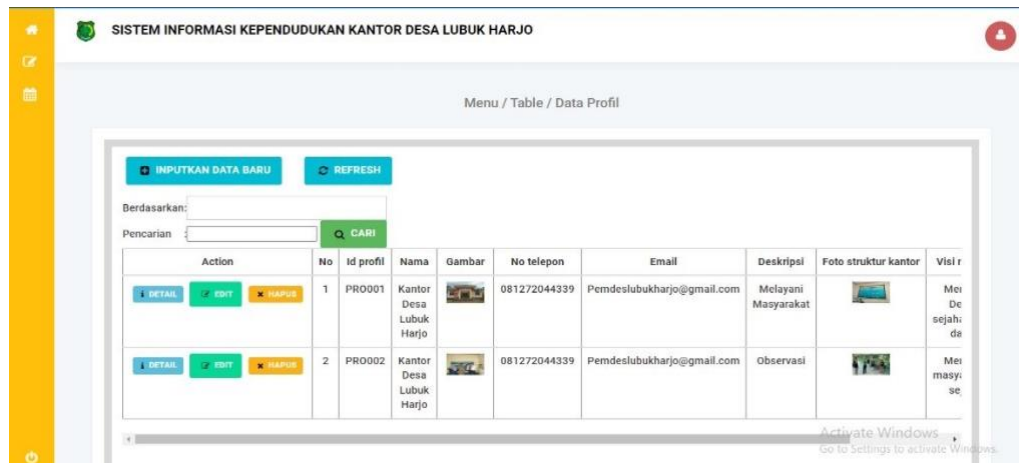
SISTEM INFORMASI KEPENDUDUKAN KANTOR DESA LUBUK HARJO

Menu / Table / Data Profil

INPUTKAN DATA BARU

REFRESH

Berdasarkan:

Pencarian :

CARI

| Action | No | Id profil | Nama | Gambar | No telepon | Email | Deskripsi | Foto struktur kantor | Visi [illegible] |
|---|---|---|---|---|---|---|---|---|---|
| DETAIL EDIT HAPUS | 1 | PRO001 | Kantor Desa Lubuk Harjo | | 081272044339 | Pemdeslubukharjo@gmail.com | Melayani Masyarakat | | Me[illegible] De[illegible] sejah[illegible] da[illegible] |
| DETAIL EDIT HAPUS | 2 | PRO002 | Kantor Desa Lubuk Harjo | | 081272044339 | Pemdeslubukharjo@gmail.com | Observasi | | Me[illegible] masy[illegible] se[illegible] |

Activate Windows
Go to Settings to activate Windows.